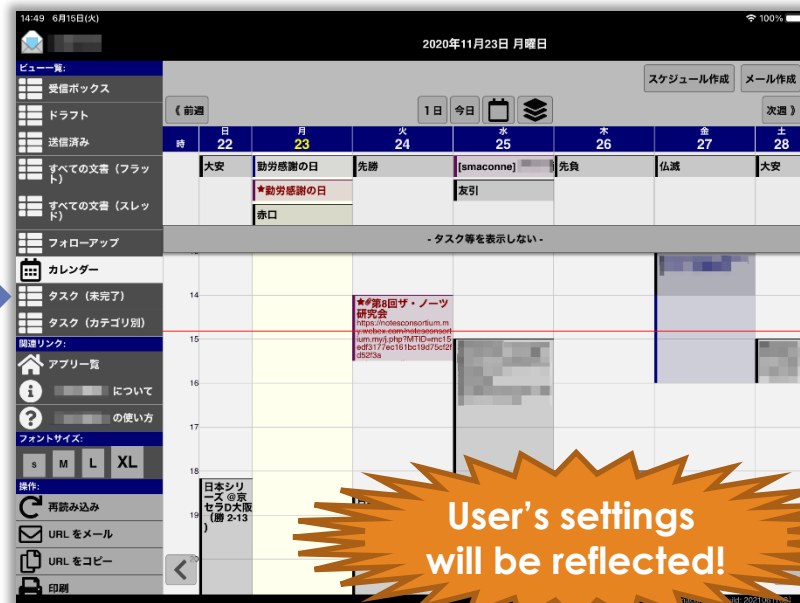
14:49 6月15日(火)
100%
2020年11月23日 月曜日
ビュー一覧:
受信ボックス
ドラフト
送信済み
すべての文書（フラット）
すべての文書（スレッド）
フォローアップ
カレンダー
タスク（未完了）
タスク（カテゴリ別）
関連リンク:
アプリ一覧
について
の使い方
フォントサイズ:
S
M
L
XL
操作:
再読み込み
URL をメール
URL をコピー
印刷
スケジュール作成
メール作成
《 前週
1日
今日
次週 》

| 時 | 日 22 | 月 23 | 火 24 | 水 25 | 木 26 | 金 27 | 土 28 |
|---|---|---|---|---|---|---|---|
| | 大安 | 勤労感謝の日 | 先勝 | [smaconne] | 先負 | 仏滅 | 大安 |
| | | ★勤労感謝の日 | | 友引 | | | |
| | | 赤口 | | | | | |

- タスク等を表示しない -
14
15
16
17
18
19
★第8回ザ・ノーツ研究会
https://notesconsortium.my.webex.com/notesconsortium.my/j.php?MTID=mc15edf3177ec161bc19d75cf2fd52f3a
日本シリーズ @京セラD大阪 (勝 2-13)
User’s settings will be reflected!